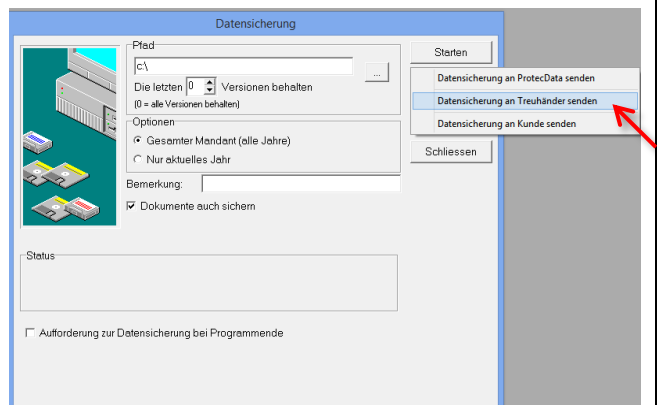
Datensicherung

Pfad
c:\
...
Die letzten 0 Versionen behalten
(0 = alle Versionen behalten)

Optionen
Gesamter Mandant (alle Jahre)
Nur aktuelles Jahr

Bemerkung:
Dokumente auch sichern

Starten
Datensicherung an ProtecData senden
Datensicherung an Treuhänder senden
Datensicherung an Kunde senden
Schliessen

Status

Aufforderung zur Datensicherung bei Programmende